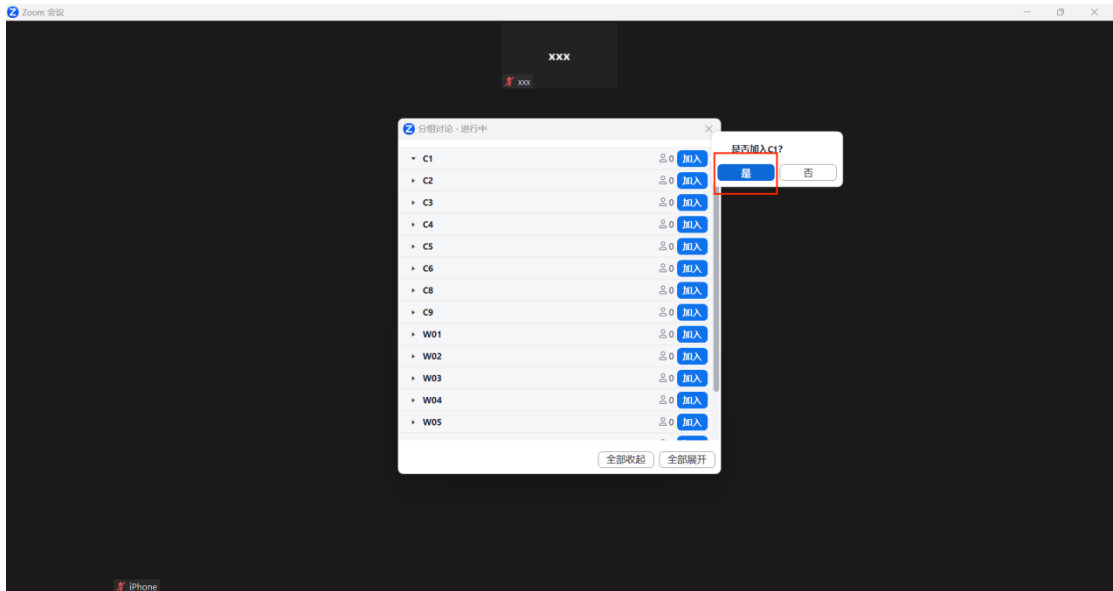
Zoom 会议

xxx

xxx

分组讨论 - 进行中

C1 0 加入
C2 0 加入
C3 0 加入
C4 0 加入
C5 0 加入
C6 0 加入
C8 0 加入
C9 0 加入
W01 0 加入
W02 0 加入
W03 0 加入
W04 0 加入
W05 0 加入

全部收起 全部展开

是否加入C1?

是 否

iPhone